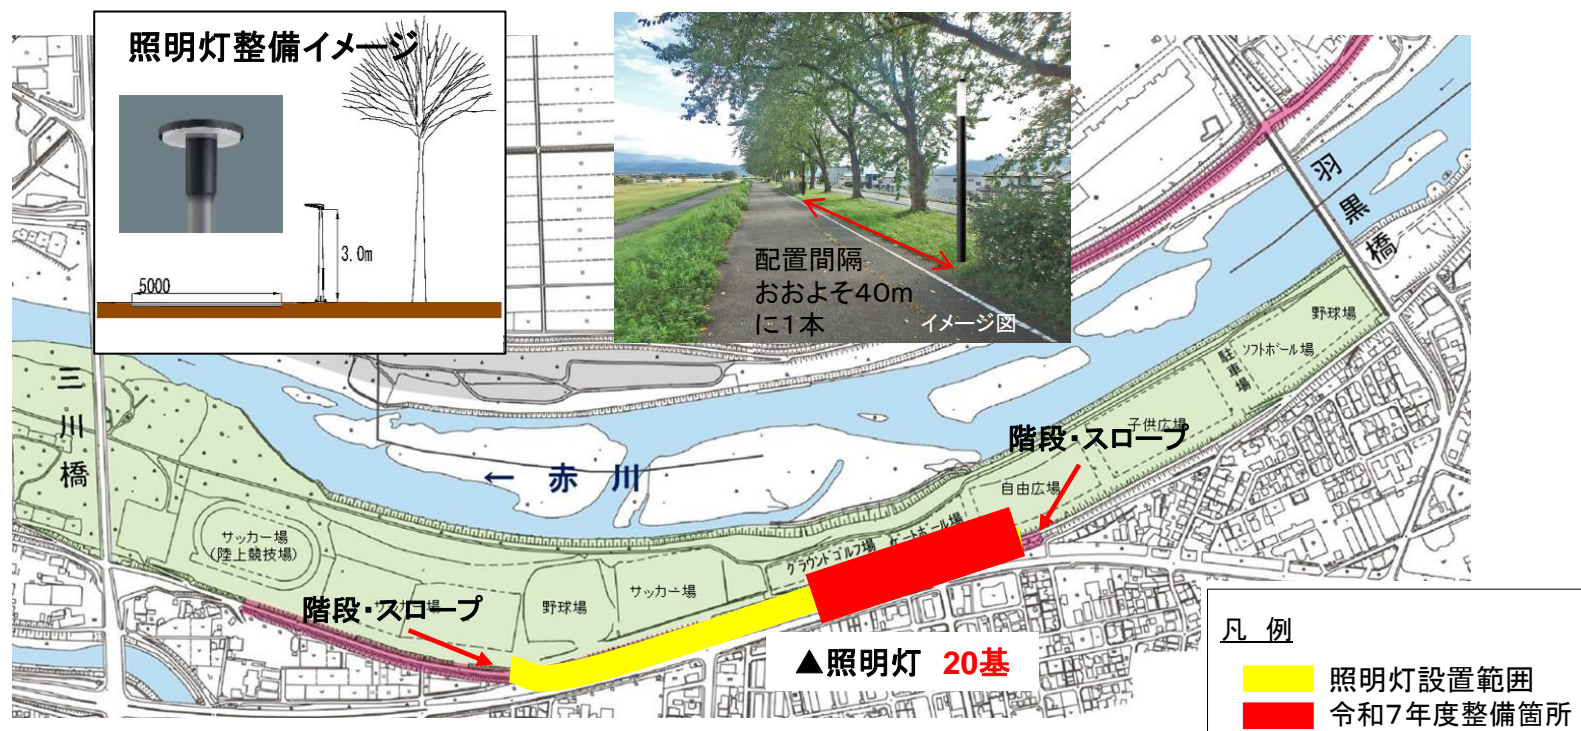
照明灯整備イメージ

3.0m

5000

配置間隔
おおよそ40m
に1本

イメージ図

羽
黒
橋

野球場

ソフトボール場

駐車場

子供広場

階段・スロープ

自由広場

三
川
橋

← 赤 川

サッカー場
(陸上競技場)

グラウンドゴルフ場

ゲートボール場

階段・スロープ

野球場

サッカー場

▲照明灯 20基

凡 例

照明灯設置範囲

令和7年度整備箇所